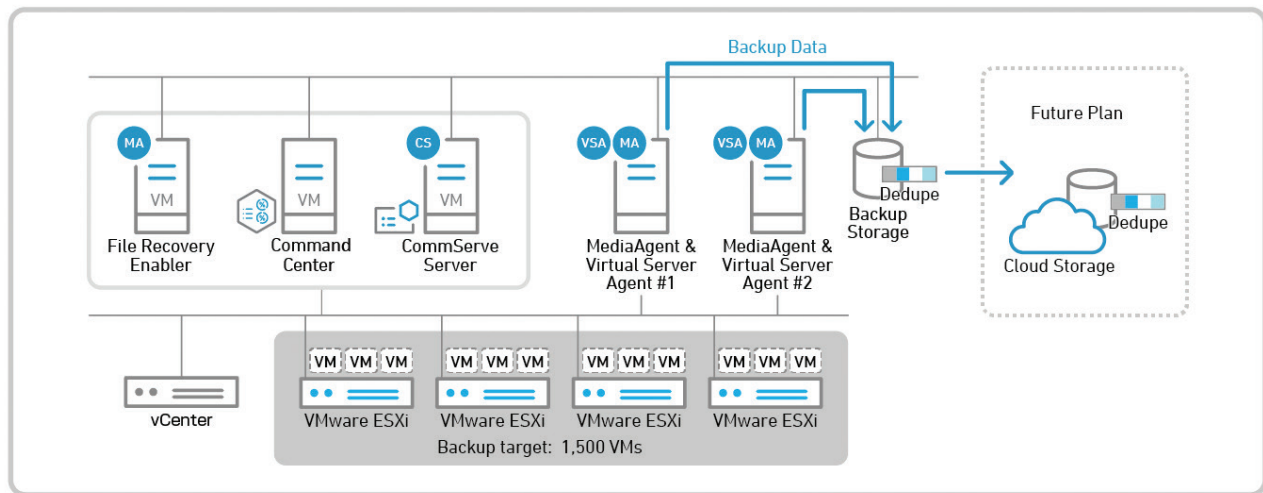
Backup Data

Future Plan

MA
VM
File Recovery Enabler

VM
Command Center

CS
VM
CommServe Server

VSA MA
MediaAgent & Virtual Server Agent #1

VSA MA
MediaAgent & Virtual Server Agent #2

Dedupe
Backup Storage

Dedupe
Cloud Storage

vCenter

VM VM VM
VMware ESXi

VM VM VM
VMware ESXi

VM VM VM
VMware ESXi

VM VM VM
VMware ESXi

Backup target: 1,500 VMs